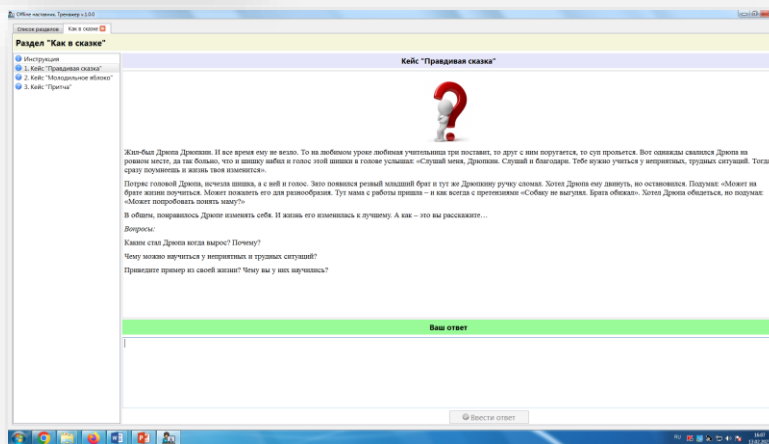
Offline настивник. Тренажер v.1.0.0

Список разделов | Как в сказке

Раздел "Как в сказке"

Инструкция
1. Кейс "Правдивая сказка"
2. Кейс "Молодильное яблоко"
3. Кейс "Притча"

Кейс "Правдивая сказка"

Жил-был Дрюпа Дрюпкин. И все время ему не везло. То на любимом уроке любимая учительница три поставит, то друг с ним поругается, то суп прольется. Вот однажды свалился Дрюпа на ровном месте, да так больно, что и шишку набил и голос этой шишки в голове услышал: «Слушай меня, Дрюпкин. Слушай и благодари. Тебе нужно учиться у неприятных, трудных ситуаций. Тогда сразу поумнеешь и жизнь твоя изменится».

Потряс головой Дрюпа, исчезла шишка, а с ней и голос. Зато появился резвый младший брат и тут же Дрюпкину ручку сломал. Хотел Дрюпа ему двинуть, но остановился. Подумал: «Может на брате жизни поучиться. Может пожалеть его для разнообразия. Тут мама с работы пришла – и как всегда с претензиями «Собаку не выгулял. Брата обижал». Хотел Дрюпа обидеться, но подумал: «Может попробовать понять маму?»

В общем, понравилось Дрюпе изменять себя. И жизнь его изменилась к лучшему. А как – это вы расскажите…

Вопросы:

Каким стал Дрюпа когда вырос? Почему?

Чему можно научиться у неприятных и трудных ситуаций?

Приведите пример из своей жизни? Чему вы у них научились?

Ваш ответ

Ввести ответ

RU